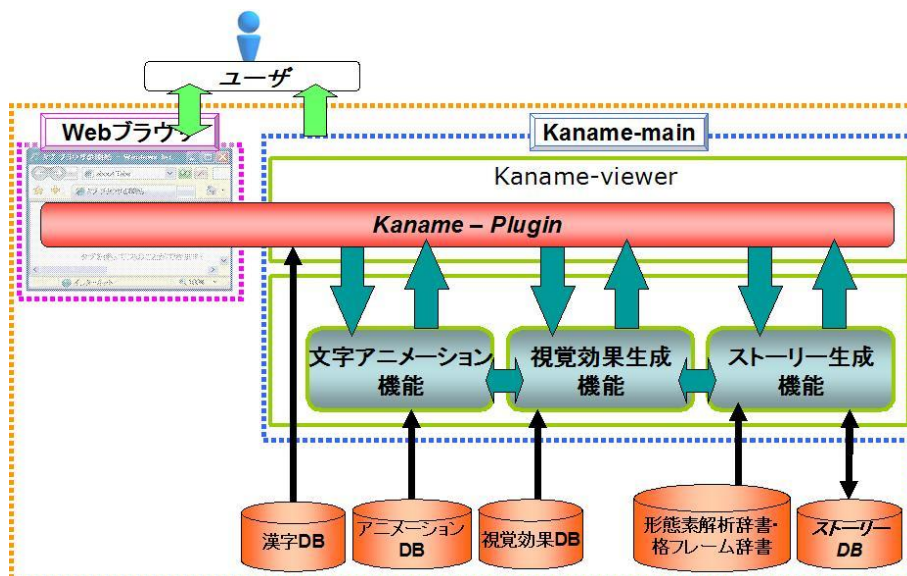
ユーザ

Webブラウザ

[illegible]

Kaname-main

Kaname-viewer

Kaname – Plugin

文字アニメーション機能

視覚効果生成機能

ストーリー生成機能

漢字DB

アニメーションDB

視覚効果DB

形態素解析辞書・格フレーム辞書

ストーリーDB